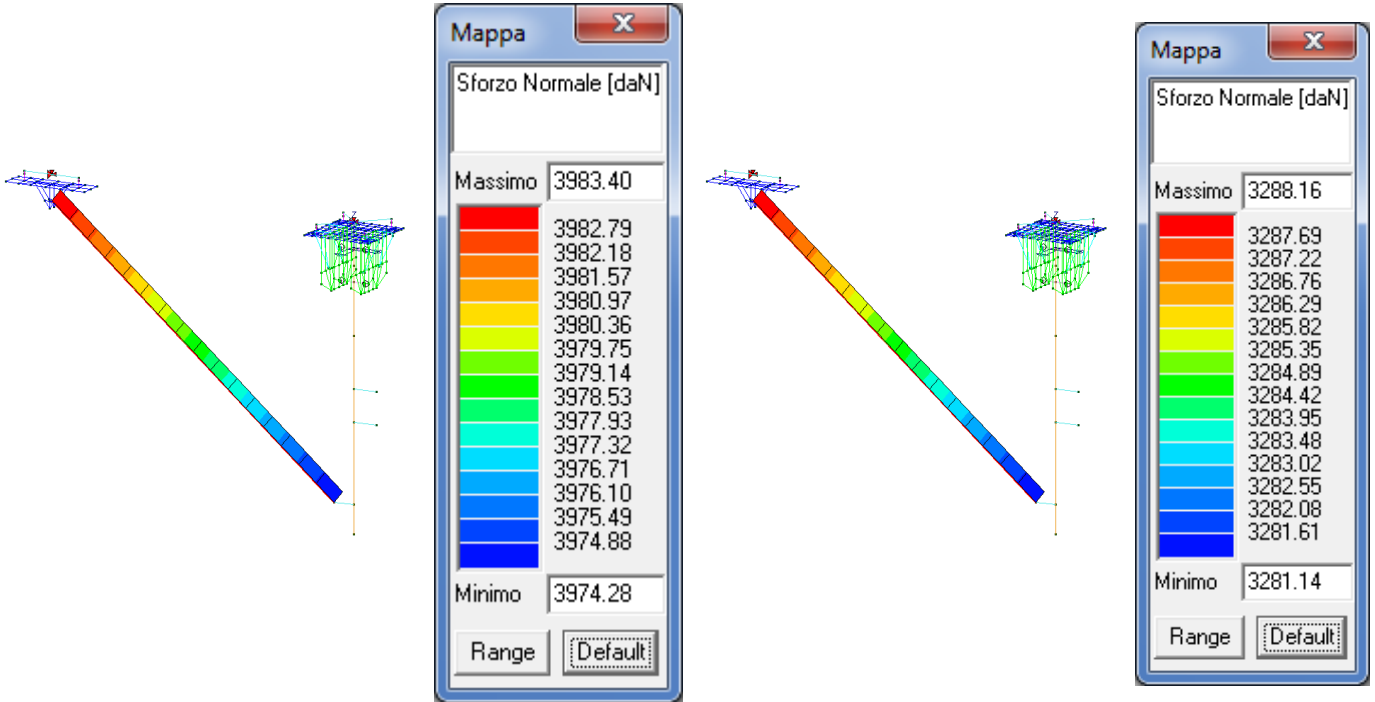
Mappa

Sforzo Normale [daN]

Massimo 3983.40

3982.79
3982.18
3981.57
3980.97
3980.36
3979.75
3979.14
3978.53
3977.93
3977.32
3976.71
3976.10
3975.49
3974.88

Minimo 3974.28

Range Default

Mappa

Sforzo Normale [daN]

Massimo 3288.16

3287.69
3287.22
3286.76
3286.29
3285.82
3285.35
3284.89
3284.42
3283.95
3283.48
3283.02
3282.55
3282.08
3281.61

Minimo 3281.14

Range Default